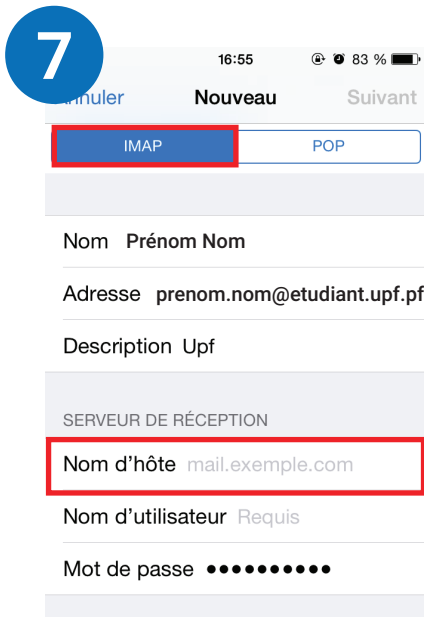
7

16:55 83 %

nnuler Nouveau Suivant

IMAP POP

Nom Prénom Nom

Adresse prenom.nom@etudiant.upf.pf

Description Upf

SERVEUR DE RÉCEPTION

Nom d'hôte mail.exemple.com

Nom d'utilisateur Requis

Mot de passe ••••••••••